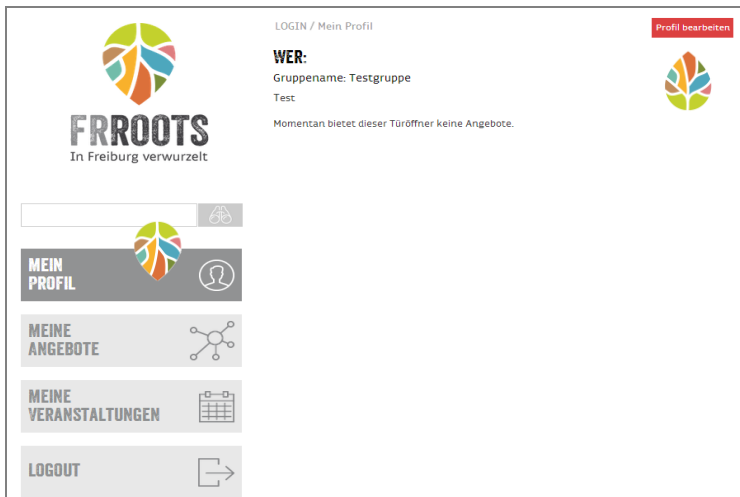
FRROOTS
In Freiburg verwurzelt

MEIN PROFIL

MEINE ANGEBOTE

MEINE VERANSTALTUNGEN

LOGOUT

LOGIN / Mein Profil

Profil bearbeiten

WER:

Gruppenname: Testgruppe

Test

Momentan bietet dieser Türöffner keine Angebote.